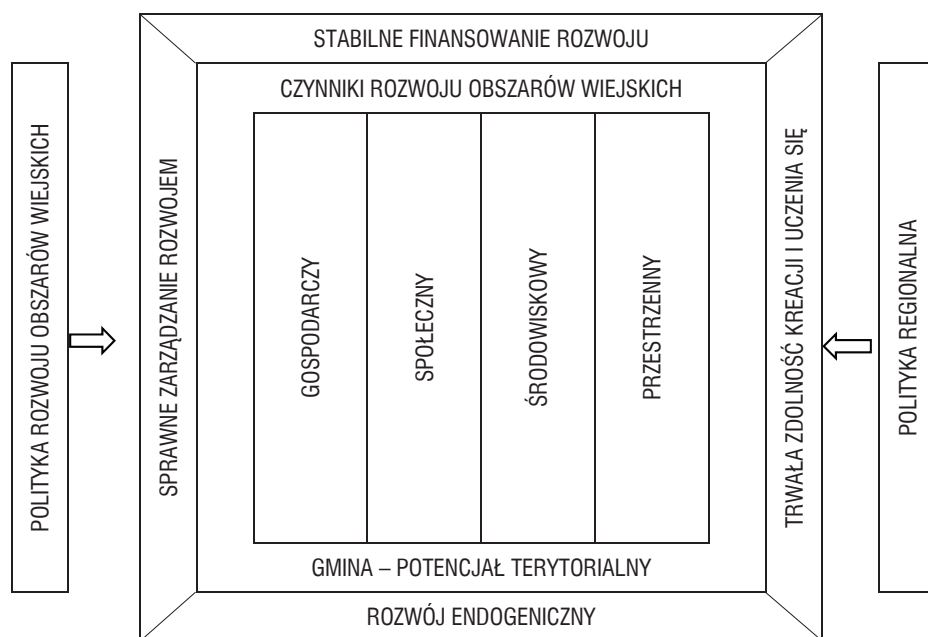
POLITYKA ROZWOJU OBSZARÓW WIEJSKICH

STABILNE FINANSOWANIE ROZWOJU

CZYNNIKI ROZWOJU OBSZARÓW WIEJSKICH

SPRAWNE ZARZĄDZANIE ROZWOJEM

GOSPODARCZY

SPOŁECZNY

ŚRODOWISKOWY

PRZESTRZENNY

TRWAŁA ZDOLNOŚĆ KREACJI I UCZENIA SIĘ

GMINA – POTENCJAŁ TERYTORIALNY

ROZWÓJ ENDOGENICZNY

POLITYKA REGIONALNA